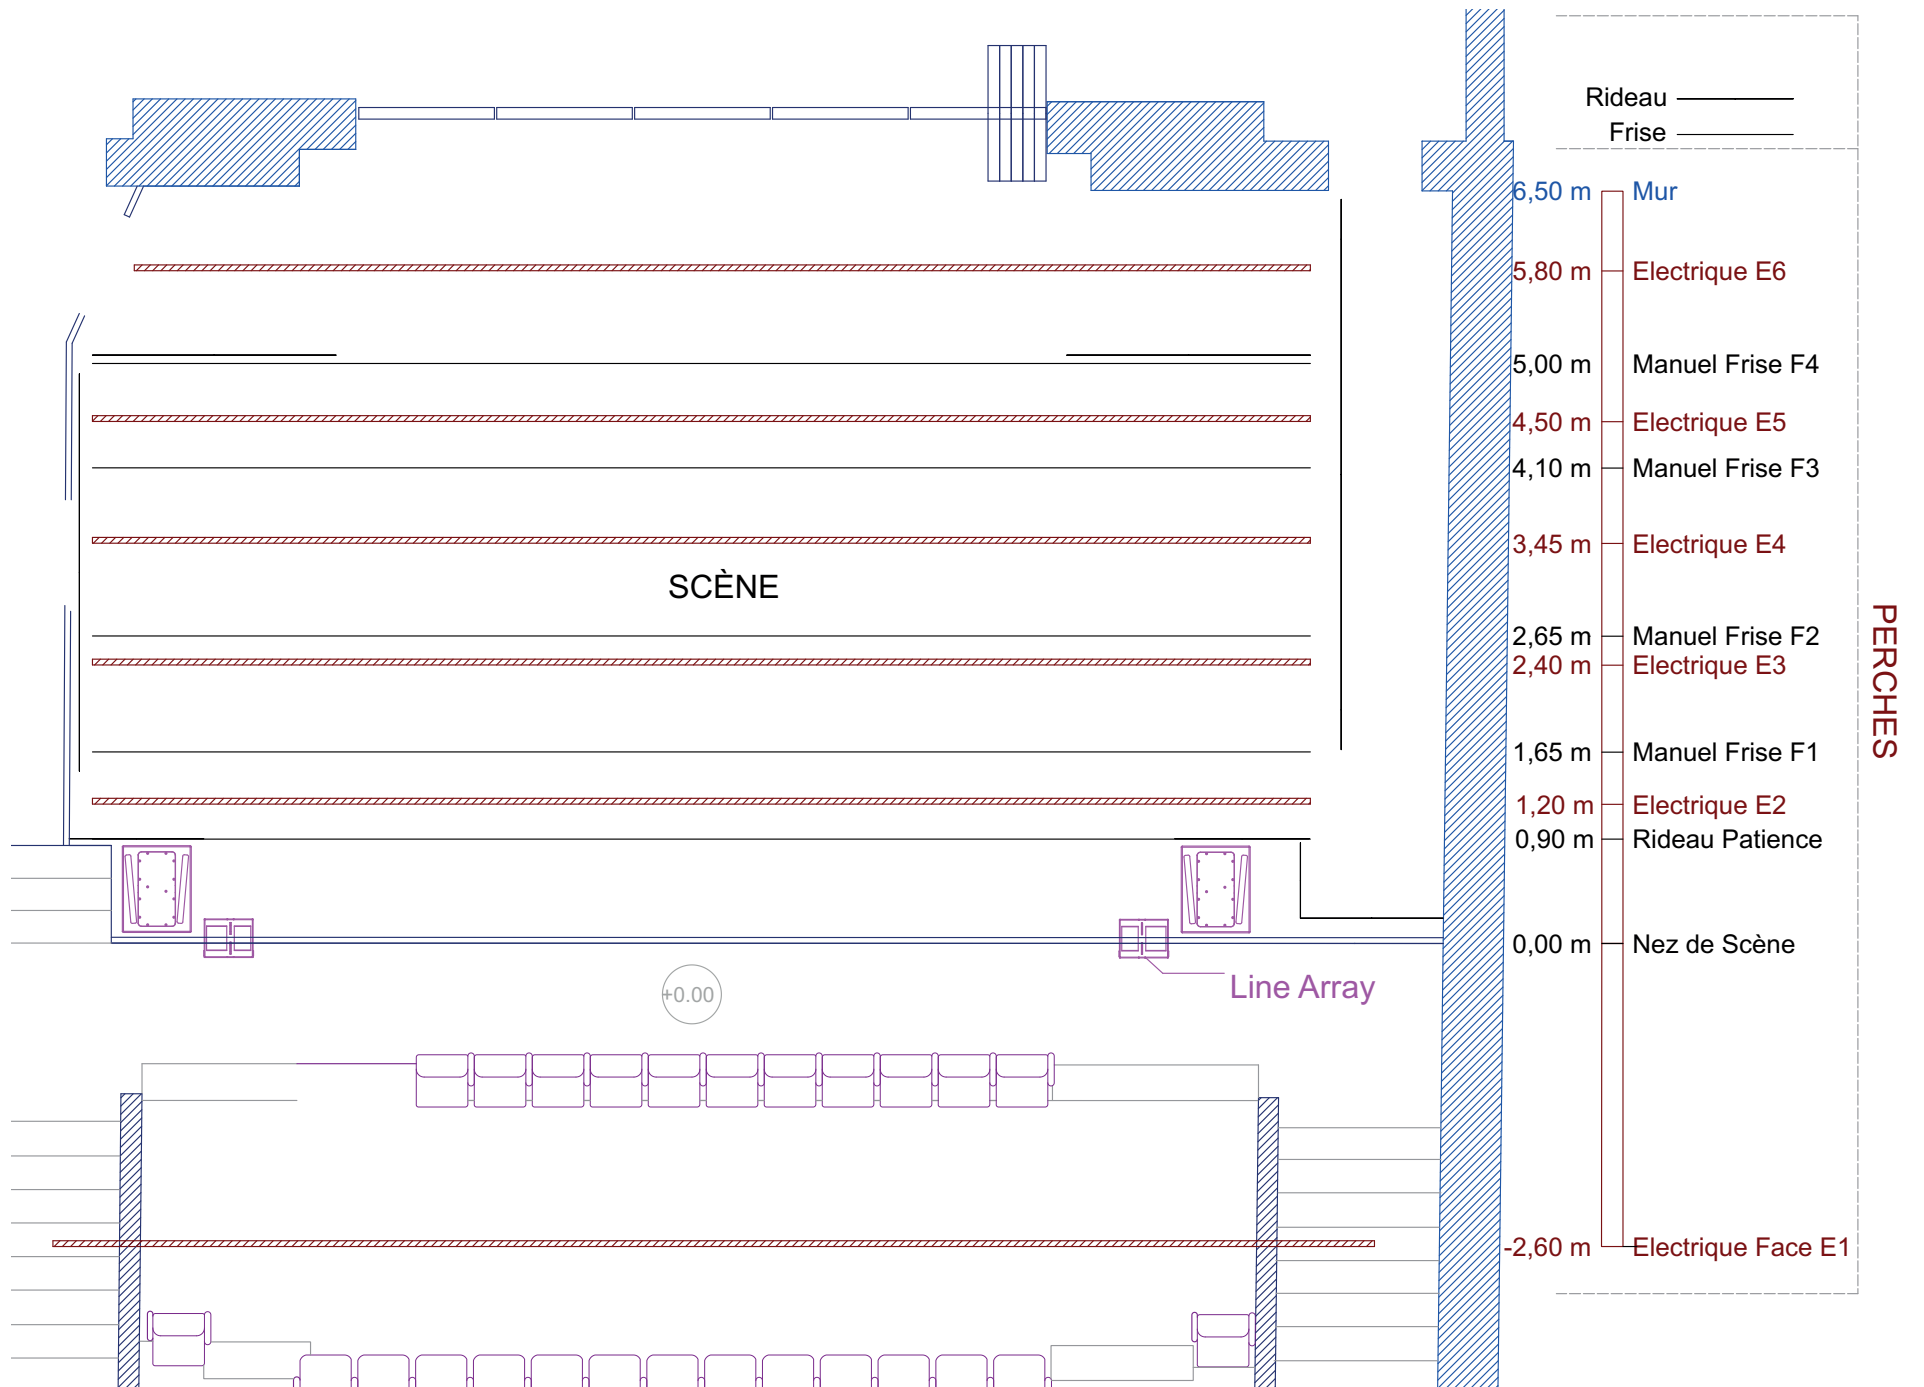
Rideau
Frise

6,50 m Mur
5,80 m Electrique E6
5,00 m Manuel Frise F4
4,50 m Electrique E5
4,10 m Manuel Frise F3
3,45 m Electrique E4
2,65 m Manuel Frise F2
2,40 m Electrique E3
1,65 m Manuel Frise F1
1,20 m Electrique E2
0,90 m Rideau Patience
0,00 m Nez de Scène
-2,60 m Electrique Face E1

PERCHES

SCÈNE

+0.00

Line Array